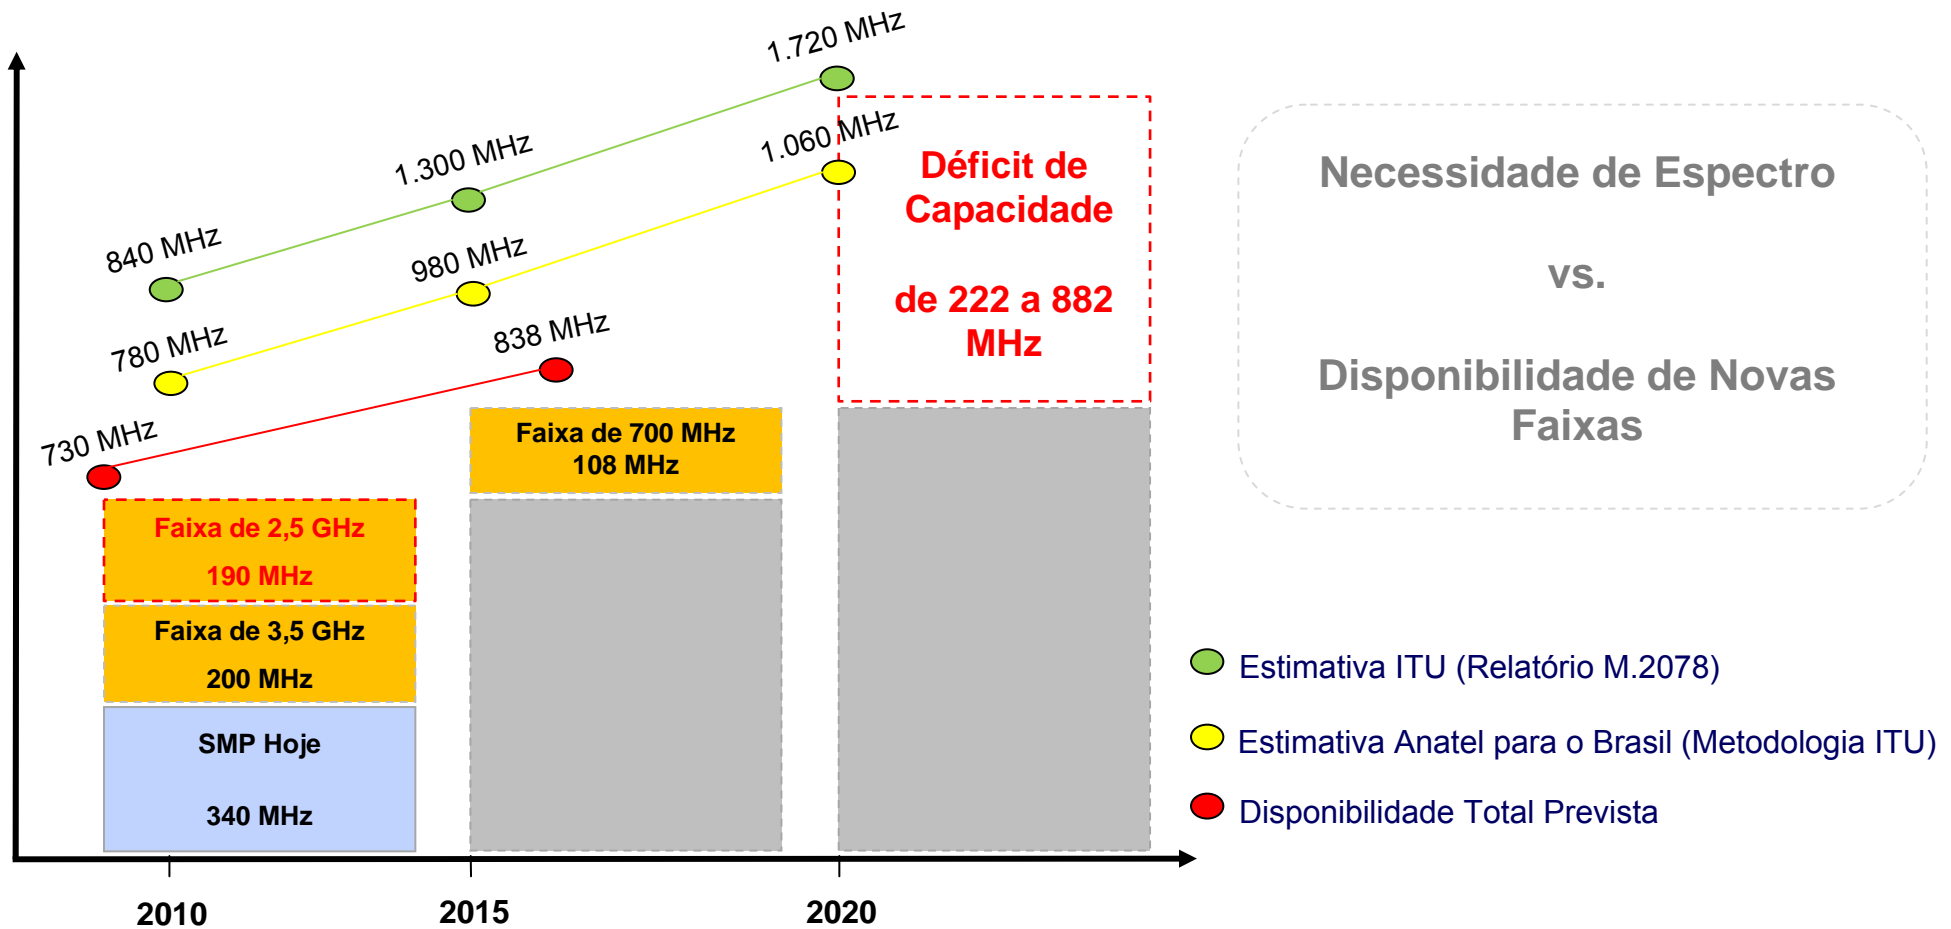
1.720 MHz

1.300 MHz

1.060 MHz

Déficit de Capacidade

de 222 a 882 MHz

840 MHz

980 MHz

780 MHz

838 MHz

730 MHz

Faixa de 700 MHz
108 MHz

Faixa de 2,5 GHz
190 MHz

Faixa de 3,5 GHz
200 MHz

SMP Hoje
340 MHz

2010

2015

2020

Necessidade de Espectro

vs.

Disponibilidade de Novas Faixas

Estimativa ITU (Relatório M.2078)

Estimativa Anatel para o Brasil (Metodologia ITU)

Disponibilidade Total Prevista